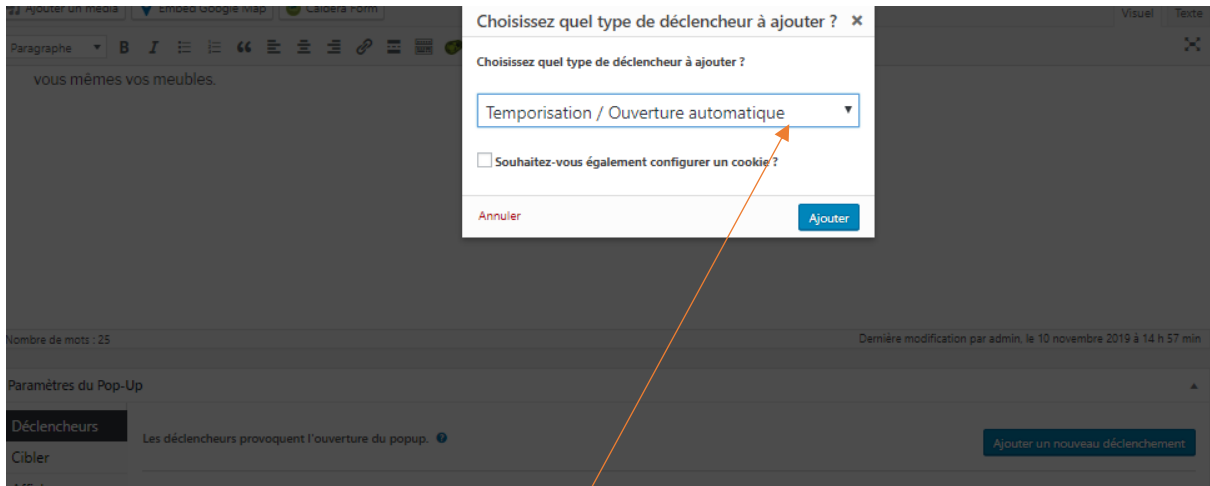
Ajouter un média | Embed Google Map | Caldera Form

Visuel | Texte

Paragraphe

vous mêmes vos meubles.

Choisissez quel type de déclencheur à ajouter ? ×

Choisissez quel type de déclencheur à ajouter ?

Temporisation / Ouverture automatique

Souhaitez-vous également configurer un cookie ?

Annuler

Ajouter

Nombre de mots : 25

Dernière modification par admin, le 10 novembre 2019 à 14 h 57 min

Paramètres du Pop-Up

Déclencheurs

Cibler

Les déclencheurs provoquent l'ouverture du popup.

Ajouter un nouveau déclenchement